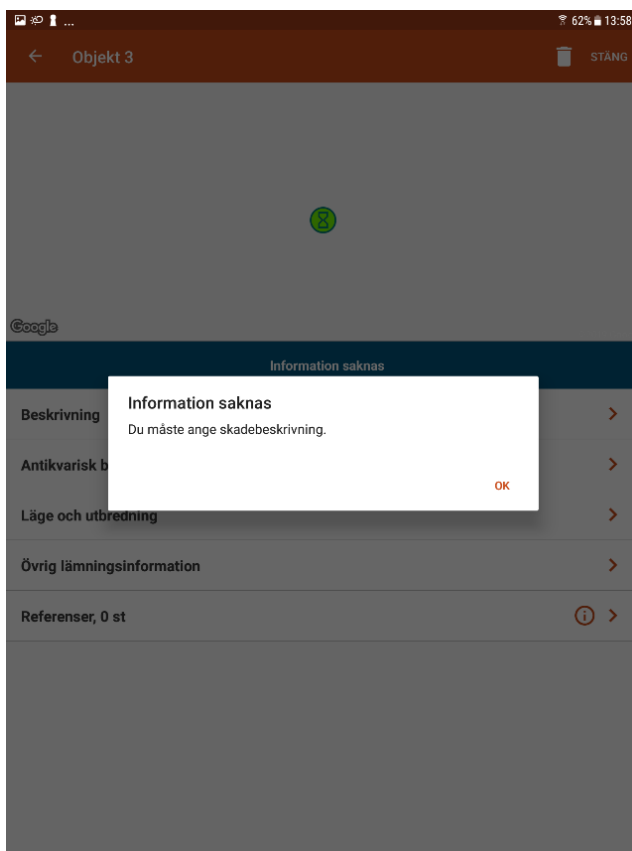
62% 13:58

Objekt 3

STÄNG

Google

Information saknas

Beskrivning

Antikvarisk b

Läge och utbredning

Övrig lämningsinformation

Referenser, 0 st

Information saknas

Du måste ange skadebeskrivning.

OK